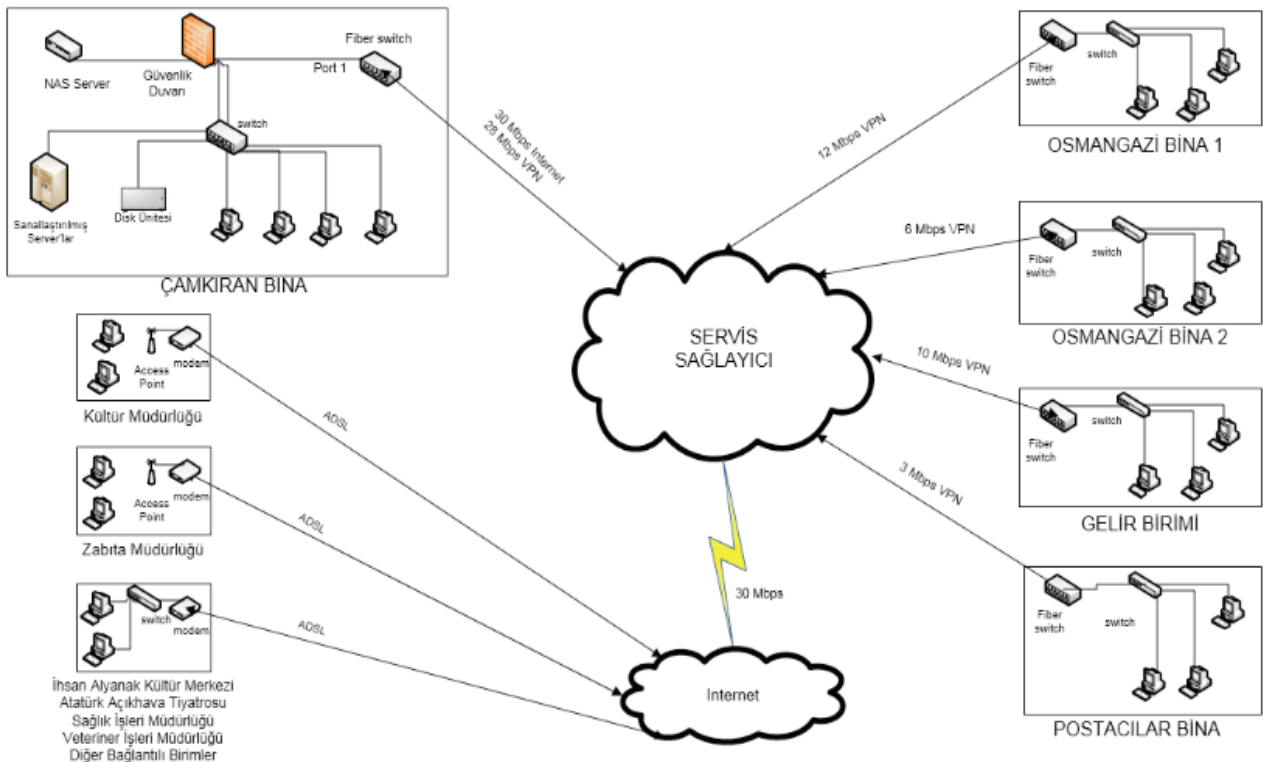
NAS Server

Güvenlik Duvarı

Fiber switch

Port 1

switch

Sanallaştırılmış Server'lar

Disk Ünitesi

ÇAMKIRAN BİNA

30 Mbps Internet
28 Mbps VPN

12 Mbps VPN

Fiber switch

switch

OSMANGAZİ BİNA 1

6 Mbps VPN

Fiber switch

switch

OSMANGAZİ BİNA 2

SERVİS SAĞLAYICI

10 Mbps VPN

Fiber switch

switch

GELİR BİRİMİ

3 Mbps VPN

Fiber switch

switch

POSTACILAR BİNA

Access Point

modem

Kültür Müdürlüğü

ADSL

Access Point

modem

Zabıta Müdürlüğü

ADSL

switch

modem

ADSL

İhsan Alyanak Kültür Merkezi
Atatürk Açıkhava Tiyatrosu
Sağlık İşleri Müdürlüğü
Veteriner İşleri Müdürlüğü
Diğer Bağlantılı Birimler

30 Mbps

Internet